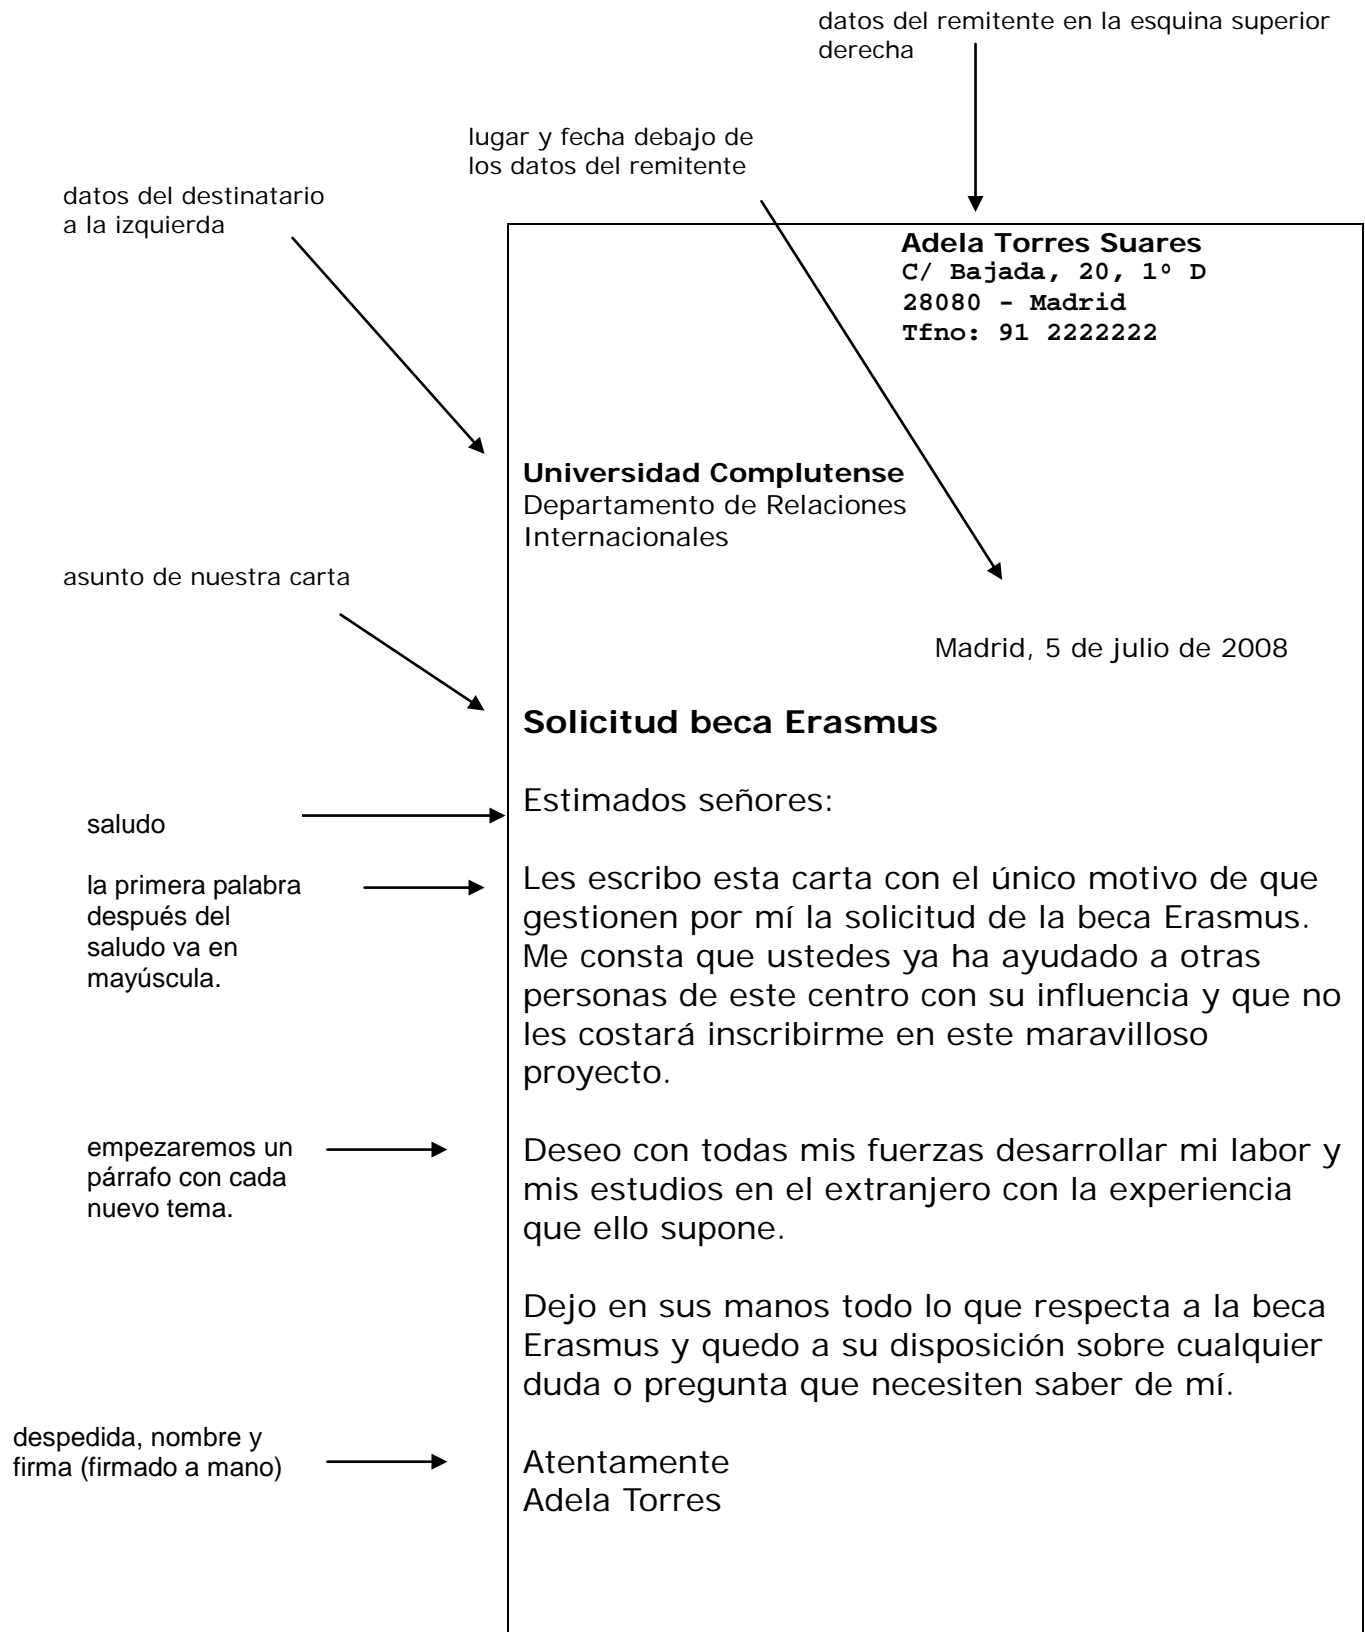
datos del remitente en la esquina superior derecha

lugar y fecha debajo de los datos del remitente

datos del destinatario a la izquierda

**Adela Torres Suares**
**C/ Bajada, 20, 1º D**
**28080 - Madrid**
**Tfno: 91 2222222**

**Universidad Complutense**
Departamento de Relaciones Internacionales

asunto de nuestra carta

Madrid, 5 de julio de 2008

**Solicitud beca Erasmus**

saludo

Estimados señores:

la primera palabra después del saludo va en mayúscula.

Les escribo esta carta con el único motivo de que gestionen por mí la solicitud de la beca Erasmus. Me consta que ustedes ya ha ayudado a otras personas de este centro con su influencia y que no les costará inscribirme en este maravilloso proyecto.

empezaremos un párrafo con cada nuevo tema.

Deseo con todas mis fuerzas desarrollar mi labor y mis estudios en el extranjero con la experiencia que ello supone.

Dejo en sus manos todo lo que respecta a la beca Erasmus y quedo a su disposición sobre cualquier duda o pregunta que necesiten saber de mí.

despedida, nombre y firma (firmado a mano)

Atentamente
Adela Torres